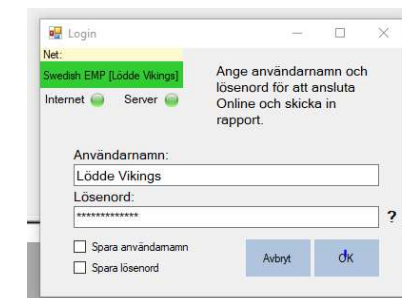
Login

Net:
Swedish EMP [Lödde Vikings]
Internet Server

Ange användarnamn och lösenord för att ansluta Online och skicka in rapport.

Användarnamn:
Lödde Vikings
Lösenord:
*************
?

Spara användarnamn
Spara lösenord

Avbryt
OK